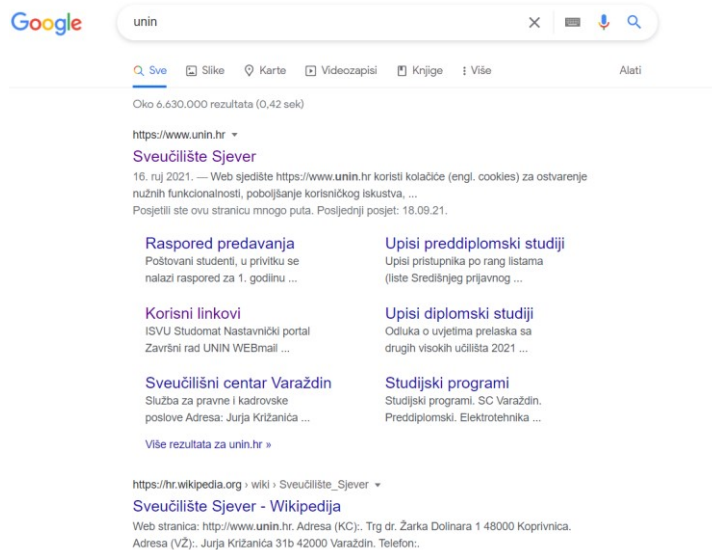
Google

unin

Sve  Slike  Karte  Videozapisi  Knjige  Više  Alati

Oko 6.630.000 rezultata (0,42 sek)

https://www.unin.hr

Sveučilište Sjever

16. ruj 2021. — Web sjedište https://www.unin.hr koristi kolačiće (engl. cookies) za ostvarenje nužnih funkcionalnosti, poboljšanje korisničkog iskustva, ...
Posjetili ste ovu stranicu mnogo puta. Posljednji posjet: 18.09.21.

Raspored predavanja
Poštovani studenti, u privitku se nalazi raspored za 1. godinu ...

Upisi preddiplomski studiji
Upisi pristupnika po rang listama (liste Središnjeg prijavnog ...

Korisni linkovi
ISVU Studomat Nastavnički portal Završni rad UNIN WEBmail ...

Upisi diplomski studiji
Odluka o uvjetima prelaska sa drugih visokih učilišta 2021 ...

Sveučilišni centar Varaždin
Služba za pravne i kadrovske poslove Adresa: Jurja Križanića ...

Studijski programi
Studijski programi. SC Varaždin. Preddiplomski. Elektrotehnika ...

Više rezultata za unin.hr »

https://hr.wikipedia.org › wiki › Sveučilište_Sjever

Sveučilište Sjever - Wikipedija

Web stranica: http://www.unin.hr. Adresa (KC):. Trg dr. Žarka Dolinara 1 48000 Koprivnica. Adresa (VŽ):. Jurja Križanića 31b 42000 Varaždin. Telefon:.